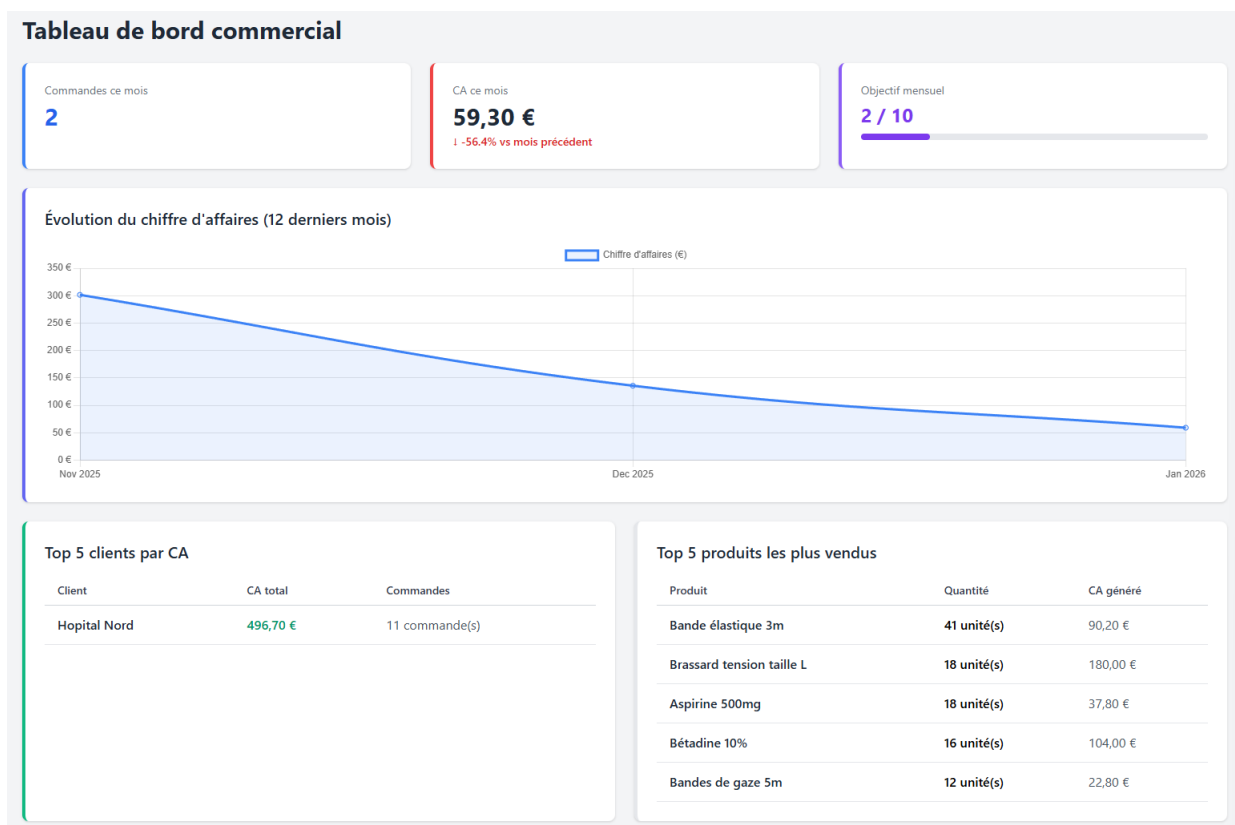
Tableau de bord commercial

Commandes ce mois
2

CA ce mois
59,30 €
↓ -56.4% vs mois précédent

Objectif mensuel
2 / 10

Évolution du chiffre d'affaires (12 derniers mois)

Chiffre d'affaires (€)

350 €
300 €
250 €
200 €
150 €
100 €
50 €
0 €

Nov 2025
Dec 2025
Jan 2026

Top 5 clients par CA

| Client | CA total | Commandes |
|---|---|---|
| Hopital Nord | 496,70 € | 11 commande(s) |

Top 5 produits les plus vendus

| Produit | Quantité | CA généré |
|---|---|---|
| Bande élastique 3m | 41 unité(s) | 90,20 € |
| Brassard tension taille L | 18 unité(s) | 180,00 € |
| Aspirine 500mg | 18 unité(s) | 37,80 € |
| Bétadine 10% | 16 unité(s) | 104,00 € |
| Bandes de gaze 5m | 12 unité(s) | 22,80 € |